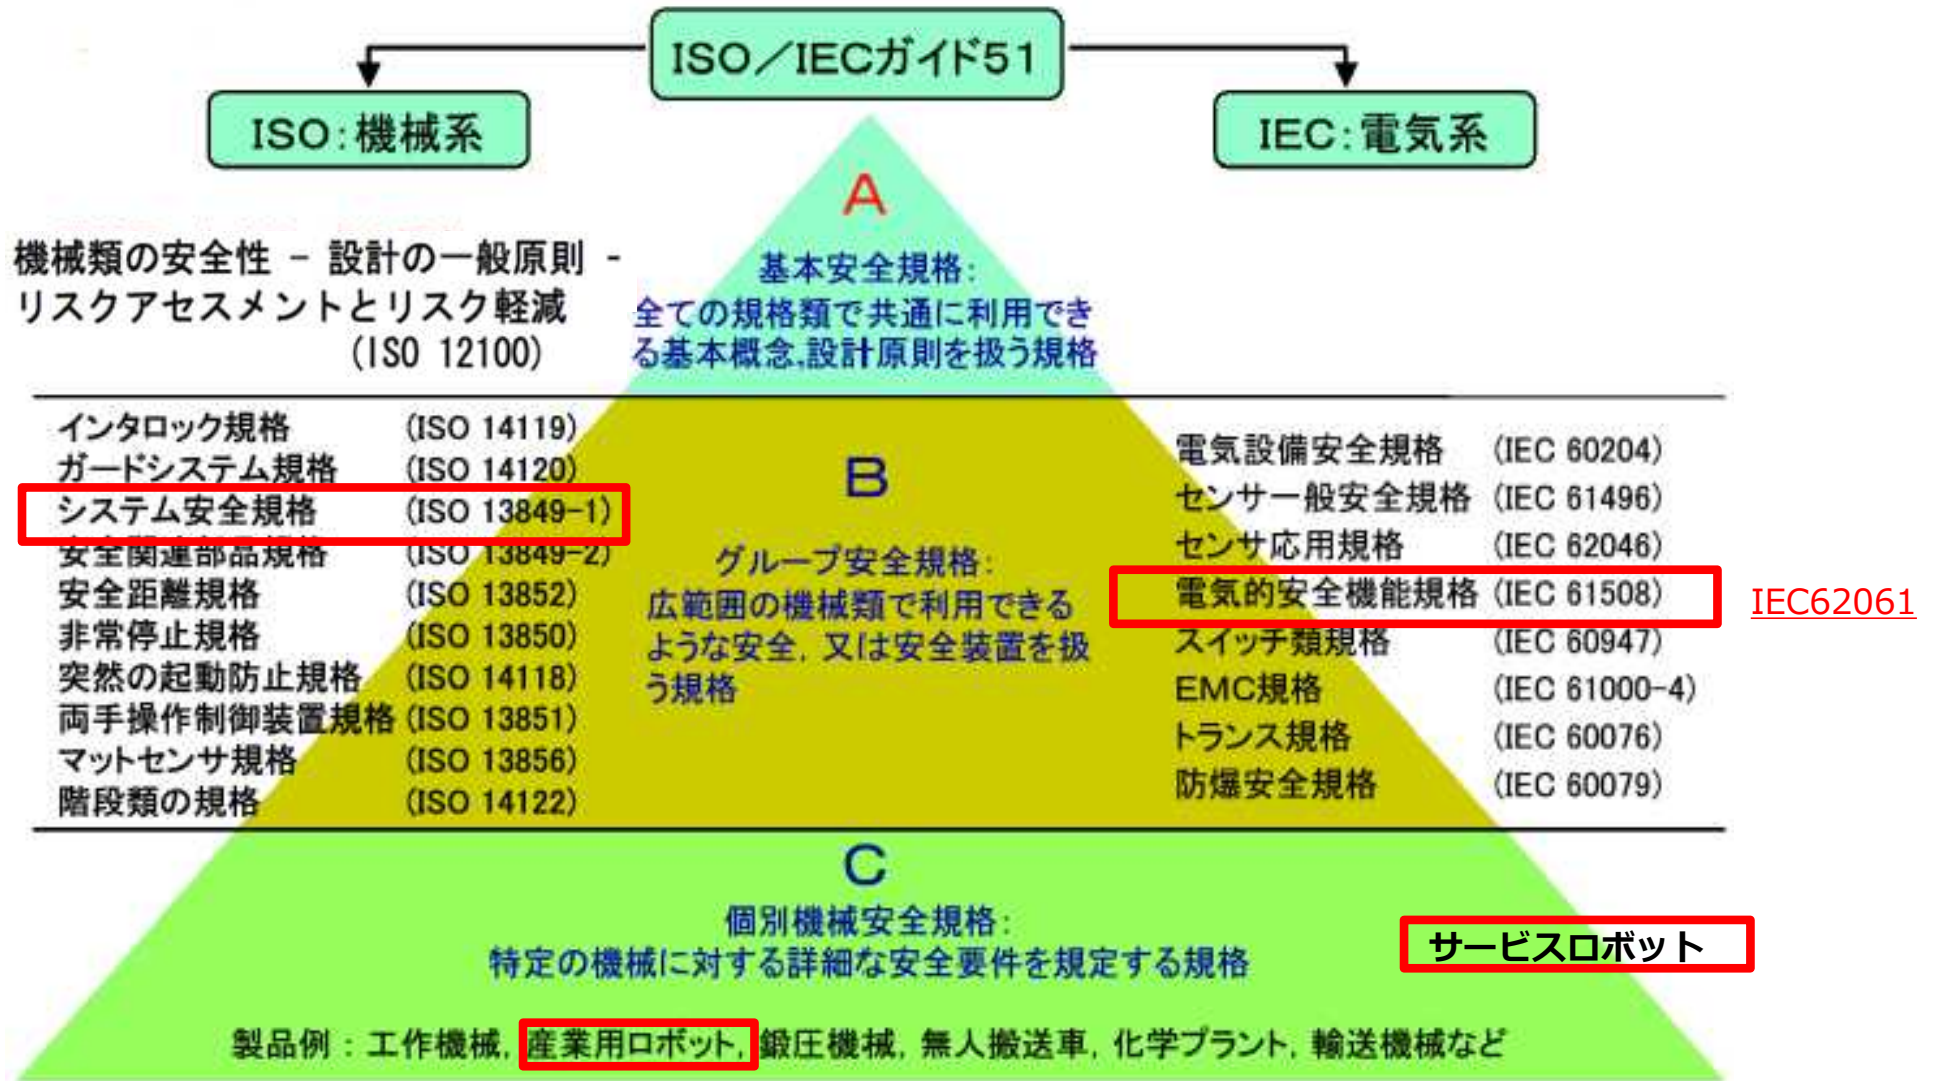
ISO/IECガイド51

ISO:機械系

IEC:電気系

A

機械類の安全性 - 設計の一般原則 - リスクアセスメントとリスク軽減 (ISO 12100)

基本安全規格:
全ての規格類で共通に利用できる基本概念,設計原則を扱う規格

B

| | |
|---|---|
| インタロック規格 | (ISO 14119) |
| ガードシステム規格 | (ISO 14120) |
| システム安全規格 | (ISO 13849-1) |
| 安全関連部品規格 | (ISO 13849-2) |
| 安全距離規格 | (ISO 13852) |
| 非常停止規格 | (ISO 13850) |
| 突然の起動防止規格 | (ISO 14118) |
| 両手操作制御装置規格 | (ISO 13851) |
| マットセンサ規格 | (ISO 13856) |
| 階段類の規格 | (ISO 14122) |

グループ安全規格:
広範囲の機械類で利用できるような安全,又は安全装置を扱う規格

| | |
|---|---|
| 電気設備安全規格 | (IEC 60204) |
| センサー般安全規格 | (IEC 61496) |
| センサ応用規格 | (IEC 62046) |
| 電気的安全機能規格 | (IEC 61508) |
| スイッチ類規格 | (IEC 60947) |
| EMC規格 | (IEC 61000-4) |
| トランス規格 | (IEC 60076) |
| 防爆安全規格 | (IEC 60079) |

IEC62061

C

個別機械安全規格:
特定の機械に対する詳細な安全要件を規定する規格

サービスロボット

製品例:工作機械,産業用ロボット,鍛圧機械,無人搬送車,化学プラント,輸送機械など